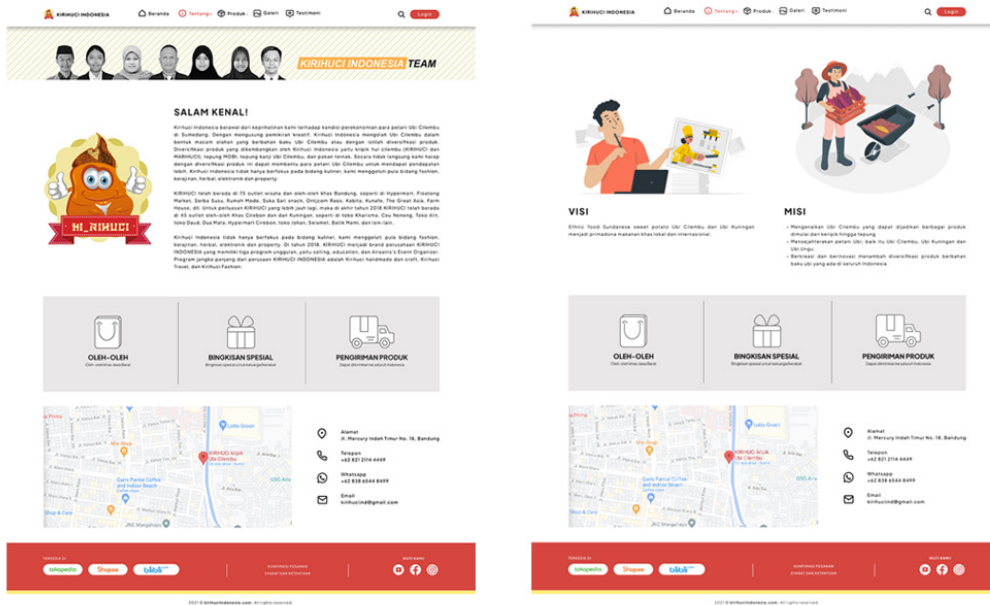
KIRIHUCI INDONESIA Beranda Tentang Produk Galeri Testimoni Login

KIRIHUCI INDONESIA TEAM

HI_KIRIHUCI

SALAM KENAL!

Kirihuci Indonesia berawal dari keprihatinan kami terhadap kondisi perekonomian para petani Ubi Cilembu di Sumedang. Dengan mengusung pemikiran kreatif, Kirihuci Indonesia mengolah Ubi Cilembu bentuk macam olahan yang berbahan baku Ubi Cilembu atau dengan istilah diversifikasi produk. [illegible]

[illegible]

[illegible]

OLEH-OLEH

BINGKISAN SPESIAL

PENGIRIMAN PRODUK

Alamat
Jl. Mercury Indah Timur No. 18, Bandung

Telepon
+62 821 2114 4449

Whatsapp
+62 838 6046 8499

Email
kirihucind@gmail.com

tokopedia Shopee blibli

KIRIHUCI INDONESIA Beranda Tentang Produk Galeri Testimoni Login

VISI

Ethnic food Sundanese sweet potato Ubi Cilembu dan Ubi Kuningan menjadi primadona makanan khas lokal dan internasional.

MISI

• Mengenalkan Ubi Cilembu yang dapat dijadikan berbagai produk dimulai dari keripik hingga kepiting.
• Menyejahterakan petani Ubi, baik itu Ubi Cilembu, Ubi Kuningan dan Ubi Ungu.
• Berkreasi dan berinovasi menambah diversifikasi produk berbahan baku ubi yang ada di seluruh Indonesia.

OLEH-OLEH

BINGKISAN SPESIAL

PENGIRIMAN PRODUK

Alamat
Jl. Mercury Indah Timur No. 18, Bandung

Telepon
+62 821 2114 4449

Whatsapp
+62 838 6046 8499

Email
kirihucind@gmail.com

tokopedia Shopee blibli

2021 © kirihucindonesia.com. All rights reserved